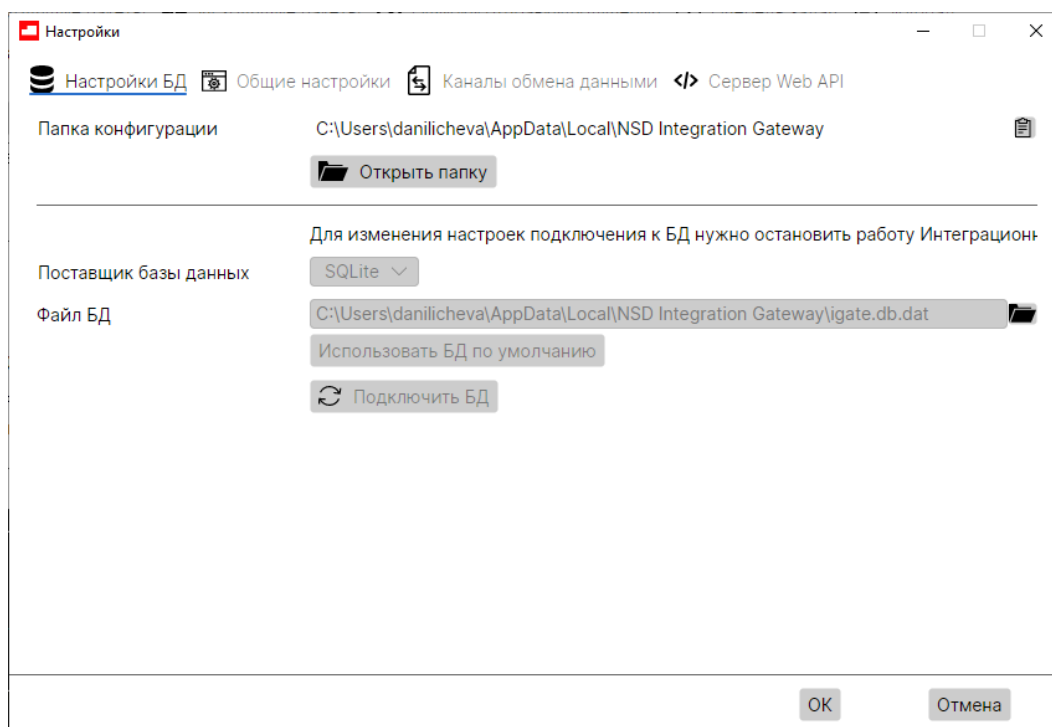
Настройки

Настройки БД  Общие настройки  Каналы обмена данными  Сервер Web API

Папка конфигурации  C:\Users\danilicheva\AppData\Local\NSD Integration Gateway

Открыть папку

Для изменения настроек подключения к БД нужно остановить работу Интеграционн

Поставщик базы данных  SQLite

Файл БД  C:\Users\danilicheva\AppData\Local\NSD Integration Gateway\igate.db.dat

Использовать БД по умолчанию

Подключить БД

OK  Отмена